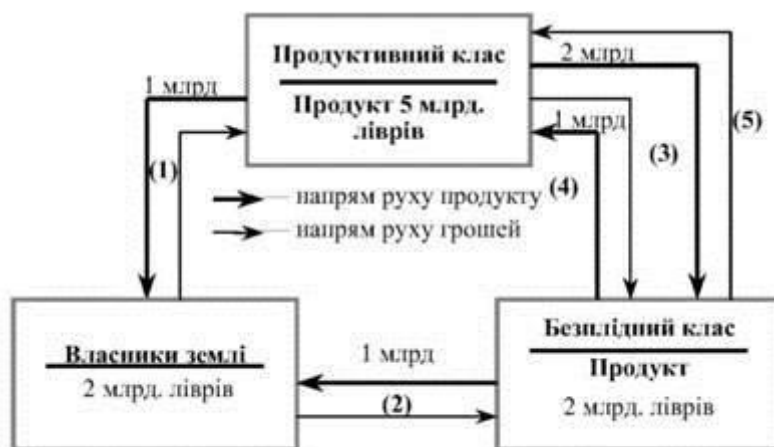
Продуктивний клас

Продукт 5 млрд. ліврів

2 млрд

1 млрд

1 млрд

(1)

(3)

(5)

(4)

напрям руху продукту

напрям руху грошей

Власники землі

2 млрд. ліврів

1 млрд

(2)

Безплідний клас

Продукт

2 млрд. ліврів